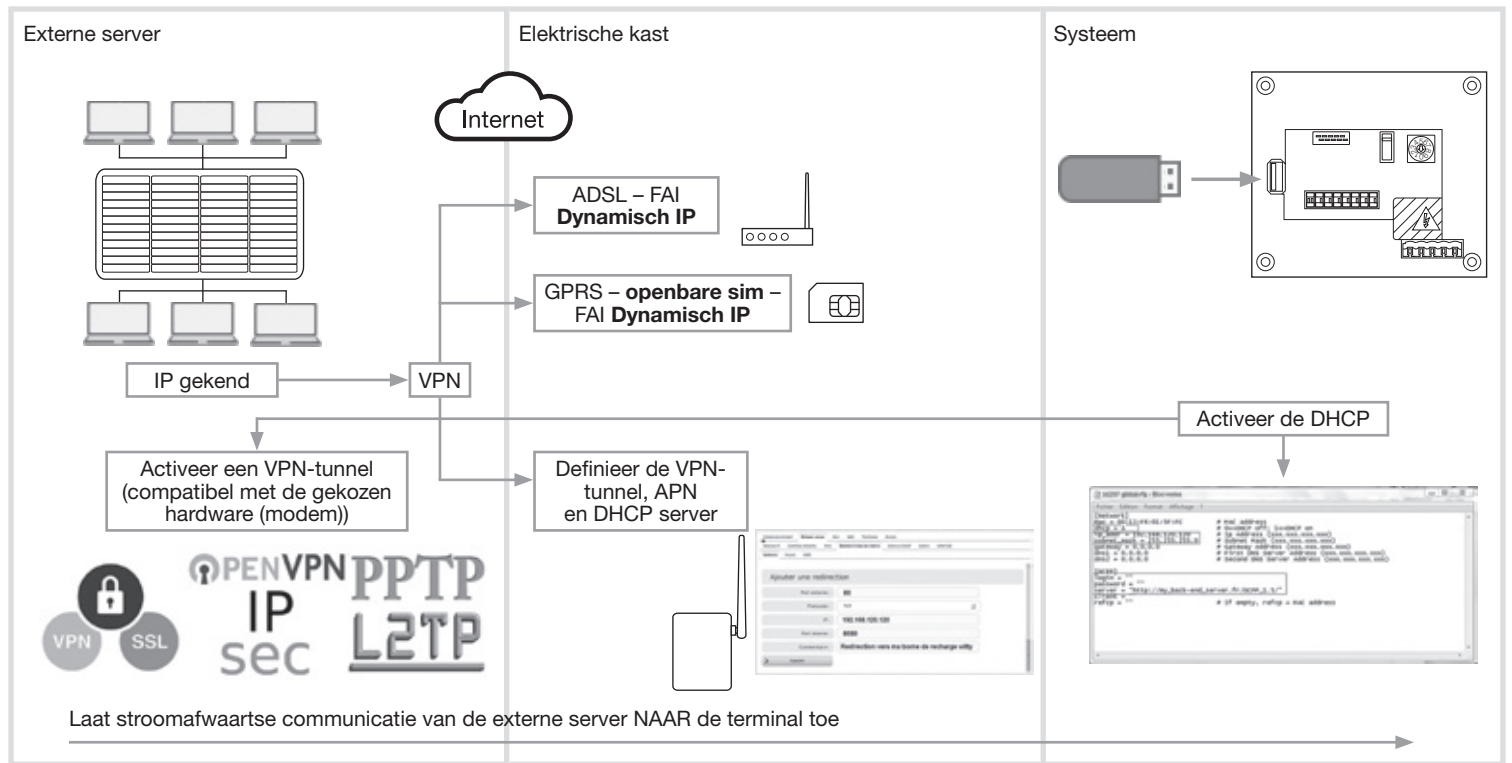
Externe server

Elektrische kast

Systeem

Internet

ADSL – FAI
**Dynamisch IP**

GPRS – **openbare sim** – FAI **Dynamisch IP**

IP gekend

VPN

Activeer de DHCP

Activeer een VPN-tunnel (compatibel met de gekozen hardware (modem))

Definieer de VPN-tunnel, APN en DHCP server

VPN

SSL

OPENVPN

IP
sec

PPTP

L2TP

Ajouter une redirection

Redirection vers ma borne de recharge

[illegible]

Laat stroomafwaartse communicatie van de externe server NAAR de terminal toe